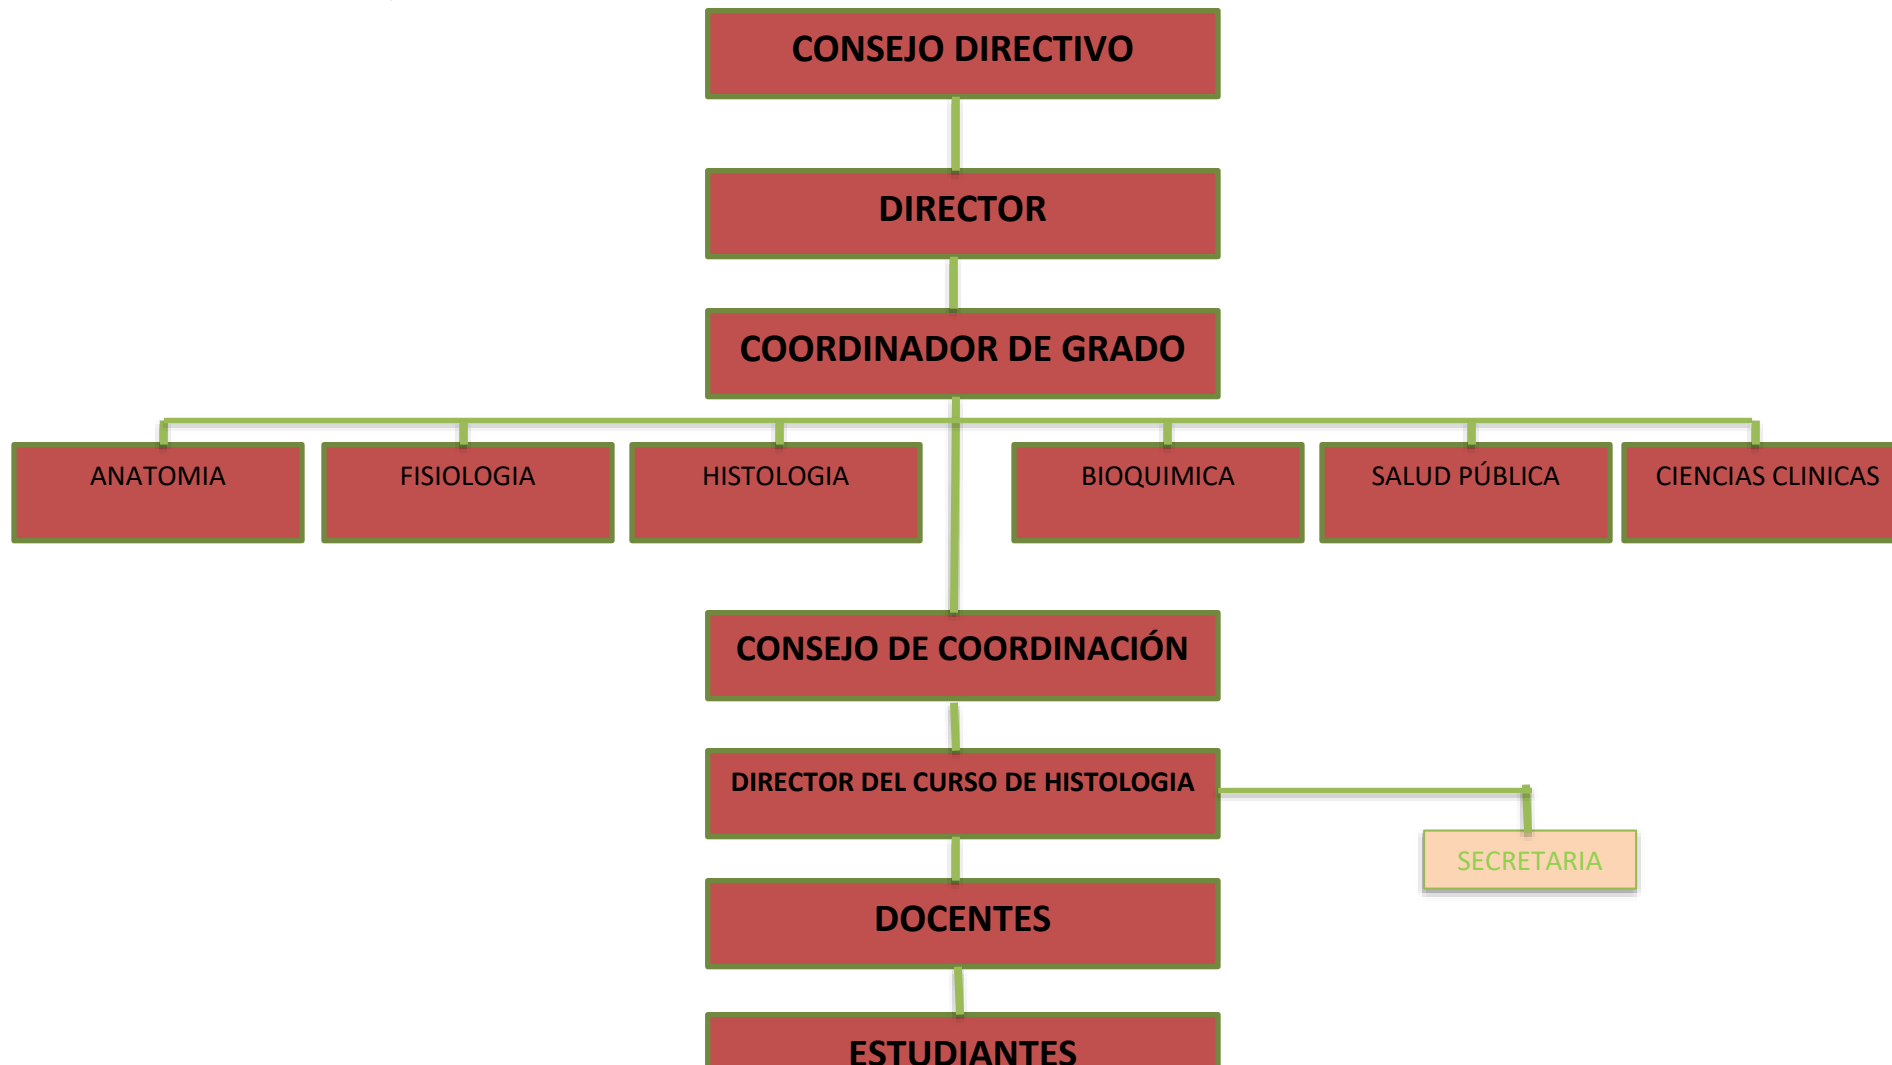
CONSEJO DIRECTIVO

DIRECTOR

COORDINADOR DE GRADO

ANATOMIA

FISIOLOGIA

HISTOLOGIA

BIOQUIMICA

SALUD PÚBLICA

CIENCIAS CLINICAS

CONSEJO DE COORDINACIÓN

DIRECTOR DEL CURSO DE HISTOLOGIA

SECRETARIA

DOCENTES

ESTUDIANTES